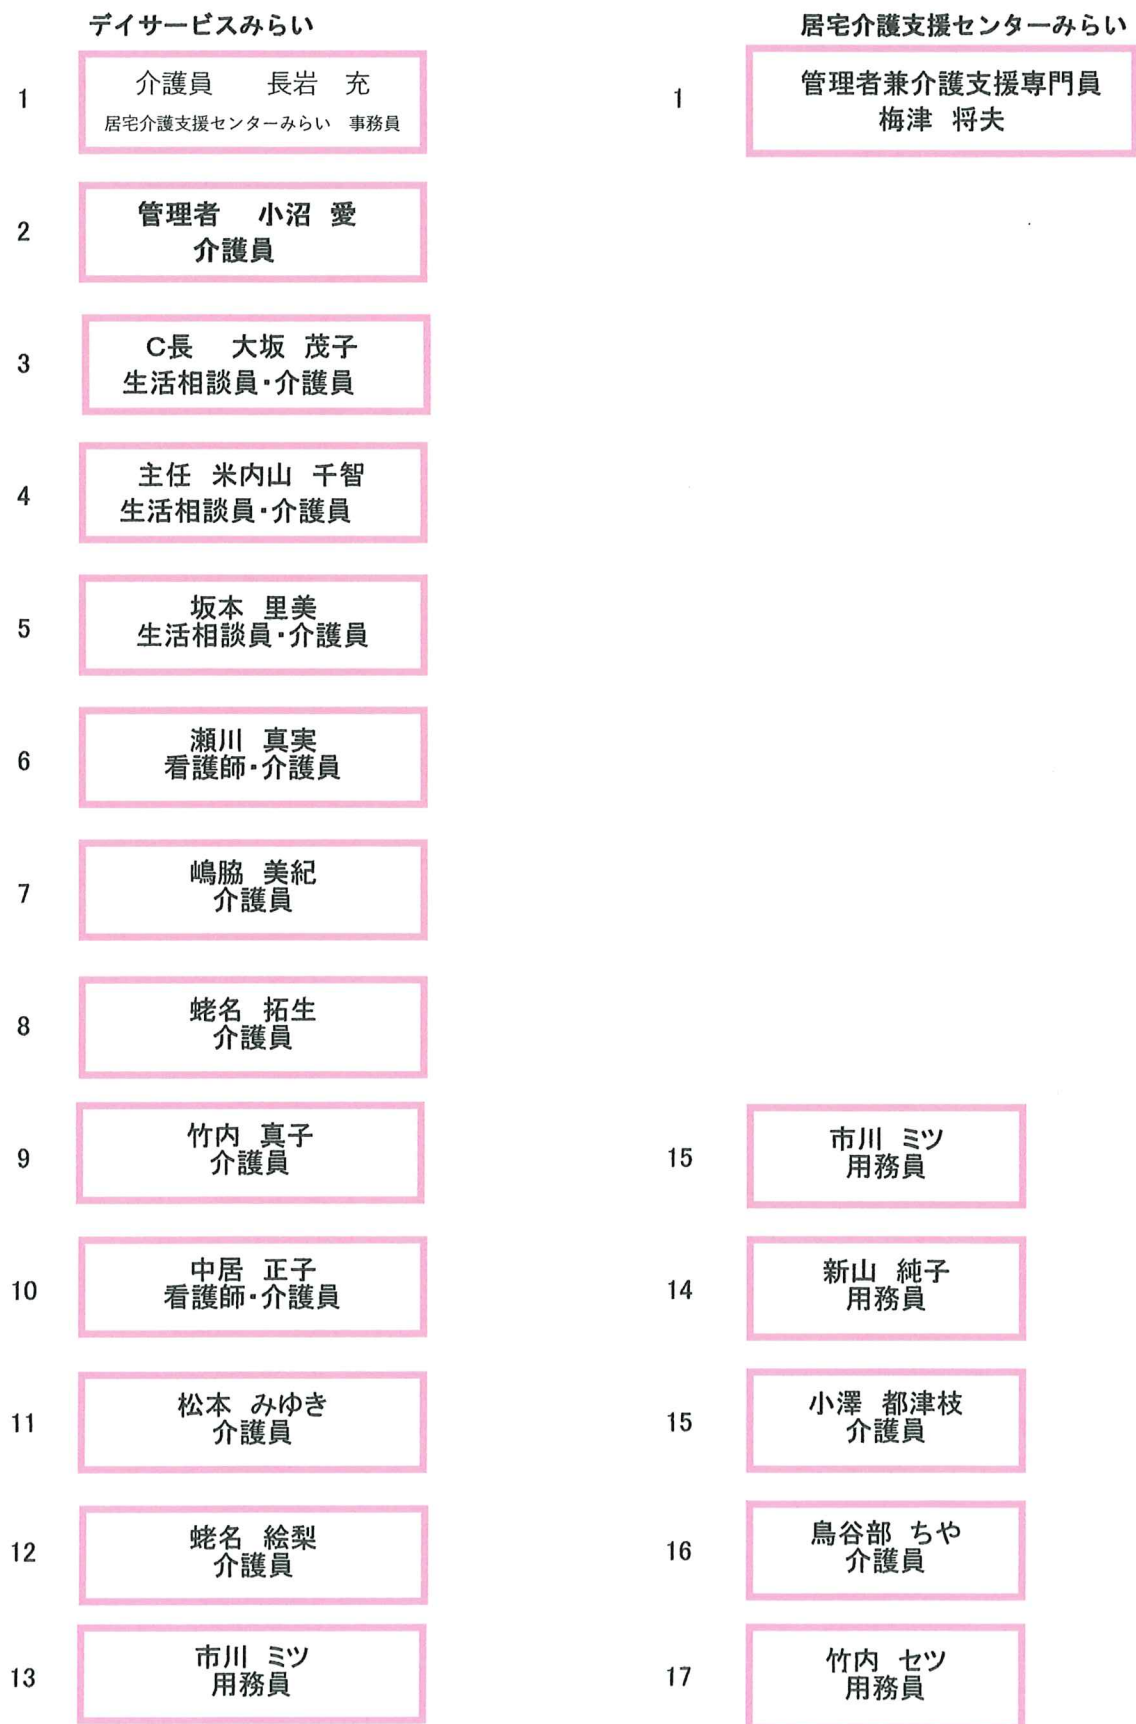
デイサービスみらい

1
介護員　長岩　充
居宅介護支援センターみらい　事務員

2
管理者　小沼　愛
介護員

3
C長　大坂　茂子
生活相談員・介護員

4
主任　米内山　千智
生活相談員・介護員

5
坂本　里美
生活相談員・介護員

6
瀬川　真実
看護師・介護員

7
嶋脇　美紀
介護員

8
蛯名　拓生
介護員

9
竹内　真子
介護員

10
中居　正子
看護師・介護員

11
松本　みゆき
介護員

12
蛯名　絵梨
介護員

13
市川　ミツ
用務員

居宅介護支援センターみらい

1
管理者兼介護支援専門員
梅津　将夫

15
市川　ミツ
用務員

14
新山　純子
用務員

15
小澤　都津枝
介護員

16
鳥谷部　ちや
介護員

17
竹内　セツ
用務員